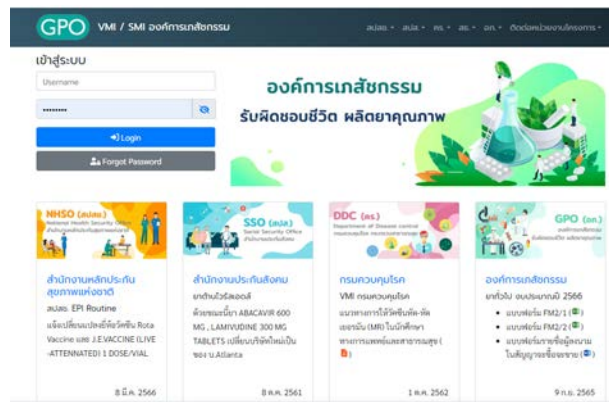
GPO VMI / SMI องค์การเภสัชกรรม

สปสช. • สปส. • กร. • สธ. • อภ. • ติดต่อหน่วยงานโครงการ •

เข้าสู่ระบบ

Username

••••••••

Login

Forgot Password

องค์การเภสัชกรรม

รับผิดชอบชีวิต ผลิตยาคุณภาพ

NHSO (สปสช.)
National Health Security Office

สำนักงานหลักประกันสุขภาพแห่งชาติ

สปสช. EPI Routine

แจ้งเปลี่ยนแปลงชื่อวัคซีน Rota Vaccine และ J.E.VACCINE (LIVE -ATTENNATED) 1 DOSE/VIAL

8 มี.ค. 2566

SSO (สปส.)
Social Security Office

สำนักงานประกันสังคม

ยาต้านไวรัสเอดส์

ตัวยาชนะยา ABACAVIR 600 MG , LAMIVUDINE 300 MG TABLETS เปลี่ยนบริษัทใหม่เป็นของ บ.Atlanta

8 ต.ค. 2561

DDC (คร.)
Department of Disease control

กรมควบคุมโรค

VMI กรมควบคุมโรค

แนวทางการใช้วัคซีนหัด-หัดเยอรมัน (MR) ในนักศึกษาทางการแพทย์และสาธารณสุข (

1 ต.ค. 2562

GPO (อภ.)

องค์การเภสัชกรรม

ยาทั่วไป งบประมาณปี 2566

• แบบฟอร์ม FM2/1 ( )

• แบบฟอร์ม FM2/2 ( )

• แบบฟอร์มรายชื่อผู้แทนในสัญญาจะซื้อจะขาย ( )

9 ก.ย. 2565